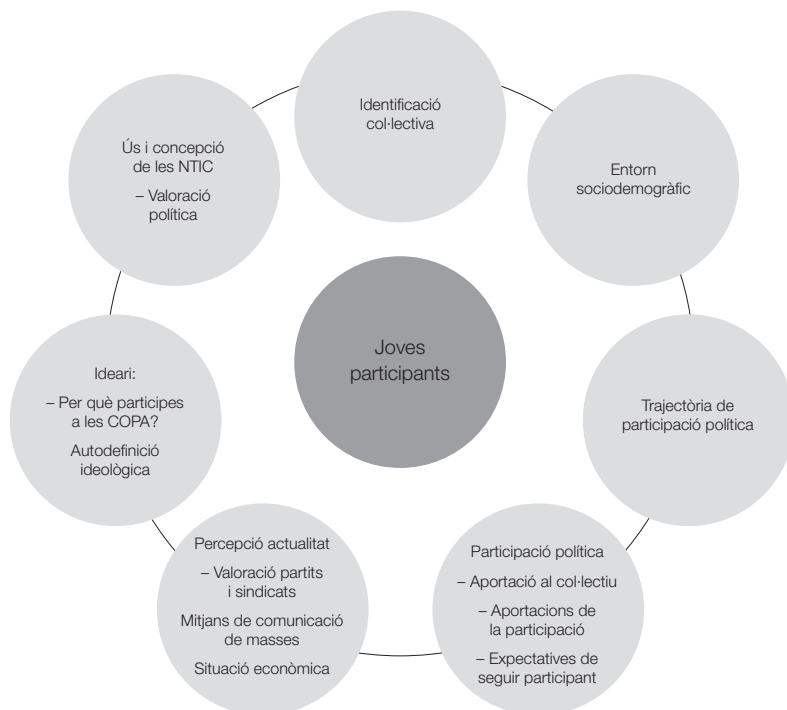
Identificació col·lectiva

Entorn sociodemogràfic

Trajectòria de participació política

Participació política
– Aportació al col·lectiu
– Aportacions de la participació
– Expectatives de seguir participant

Percepció actualitat
– Valoració partits i sindicats
Mitjans de comunicació de masses
Situació econòmica

Ideari:
– Per què participes a les COPA?
Autodefinició ideològica

Ús i concepció de les NTIC
– Valoració política

Joves participants